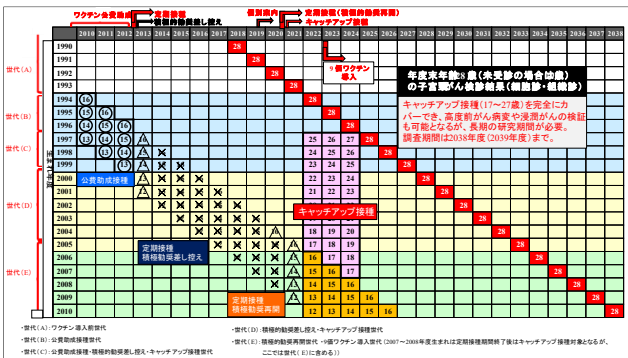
ワクチン公費助成 定期接種 積極的勧奨差し控え 個別通知 定期接種（積極的勧奨再開） キャッチアップ接種

| | 2010 | 2011 | 2012 | 2013 | 2014 | 2015 | 2016 | 2017 | 2018 | 2019 | 2020 | 2021 | 2022 | 2023 | 2024 | 2025 | 2026 | 2027 | 2028 | 2029 | 2030 | 2031 | 2032 | 2033 | 2034 | 2035 | 2036 | 2037 | 2038 |
|---|---|---|---|---|---|---|---|---|---|---|---|---|---|---|---|---|---|---|---|---|---|---|---|---|---|---|---|---|---|
| 1990 | | | | | | | | | 28 | | | | | | | | | | | | | | | | | | | | |
| 1991 | | | | | | | | | | 28 | | | | | | | | | | | | | | | | | | | |
| 1992 | | | | | | | | | | | 28 | | | | | | | | | | | | | | | | | | |
| 1993 | | | | | | | | | | | | 28 | | | | | | | | | | | | | | | | | |
| 1994 | 16 | | | | | | | | | | | | 28 | | | | | | | | | | | | | | | | |
| 1995 | 15 | 16 | | | | | | | | | | | | 28 | | | | | | | | | | | | | | | |
| 1996 | 14 | 15 | 16 | | | | | | | | | | | | 28 | | | | | | | | | | | | | | |
| 1997 | 13 | 14 | 15 | 16 | | | | | | | | | 25 | 26 | 27 | 28 | | | | | | | | | | | | | |
| 1998 | | 13 | 14 | 15 | | | | | | | | | 24 | 25 | 26 | | 28 | | | | | | | | | | | | |
| 1999 | | | 13 | 14 | × | | | | | | | | 23 | 24 | 25 | | | 28 | | | | | | | | | | | |
| 2000 | | | | 13 | × | × | | | | | | | 22 | 23 | 24 | | | | 28 | | | | | | | | | | |
| 2001 | | | | | × | × | × | | | | | | 21 | 22 | 23 | | | | | 28 | | | | | | | | | |
| 2002 | | | | | | × | × | × | | | | | 20 | 21 | 22 | | | | | | 28 | | | | | | | | |
| 2003 | | | | | | | × | × | × | | | | 19 | 20 | 21 | | | | | | | 28 | | | | | | | |
| 2004 | | | | | | | | × | × | × | | | 18 | 19 | 20 | | | | | | | | 28 | | | | | | |
| 2005 | | | | | | | | | × | × | × | | 17 | 18 | 19 | | | | | | | | | 28 | | | | | |
| 2006 | | | | | | | | | | × | × | × | 16 | 17 | 18 | | | | | | | | | | 28 | | | | |
| 2007 | | | | | | | | | | | × | × | 15 | 16 | 17 | | | | | | | | | | | 28 | | | |
| 2008 | | | | | | | | | | | | × | 14 | 15 | 16 | | | | | | | | | | | | 28 | | |
| 2009 | | | | | | | | | | | | | 13 | 14 | 15 | | | | | | | | | | | | | 28 | |
| 2010 | | | | | | | | | | | | | 12 | 13 | 14 | | | | | | | | | | | | | | 28 |

世代(A) 世代(B) 世代(C) 世代(D) 世代(E)

誕生年度

9価ワクチン導入

年度末年齢28歳（未受診の場合は0歳）の子宮頸がん検診結果（細胞診・組織診）

キャッチアップ接種(17〜27歳)を完全にカバーでき、高度前がん病変や浸潤がんの検証も可能となるが、長期の研究期間が必要。調査期間は2038年度（2039年度）まで。

公費助成接種

定期接種 積極的勧奨差し控え

キャッチアップ接種

定期接種 積極的勧奨再開

・世代(A)：ワクチン導入前世代
・世代(B)：公費助成接種世代
・世代(C)：公費助成接種・積極的勧奨差し控え・キャッチアップ接種世代
・世代(D)：積極的勧奨差し控え・キャッチアップ接種世代
・世代(E)：積極的勧奨再開世代・9価ワクチン導入世代（2007〜2008年度生まれは定期接種期間終了後はキャッチアップ接種対象となるが、ここでは世代(E)に含める）